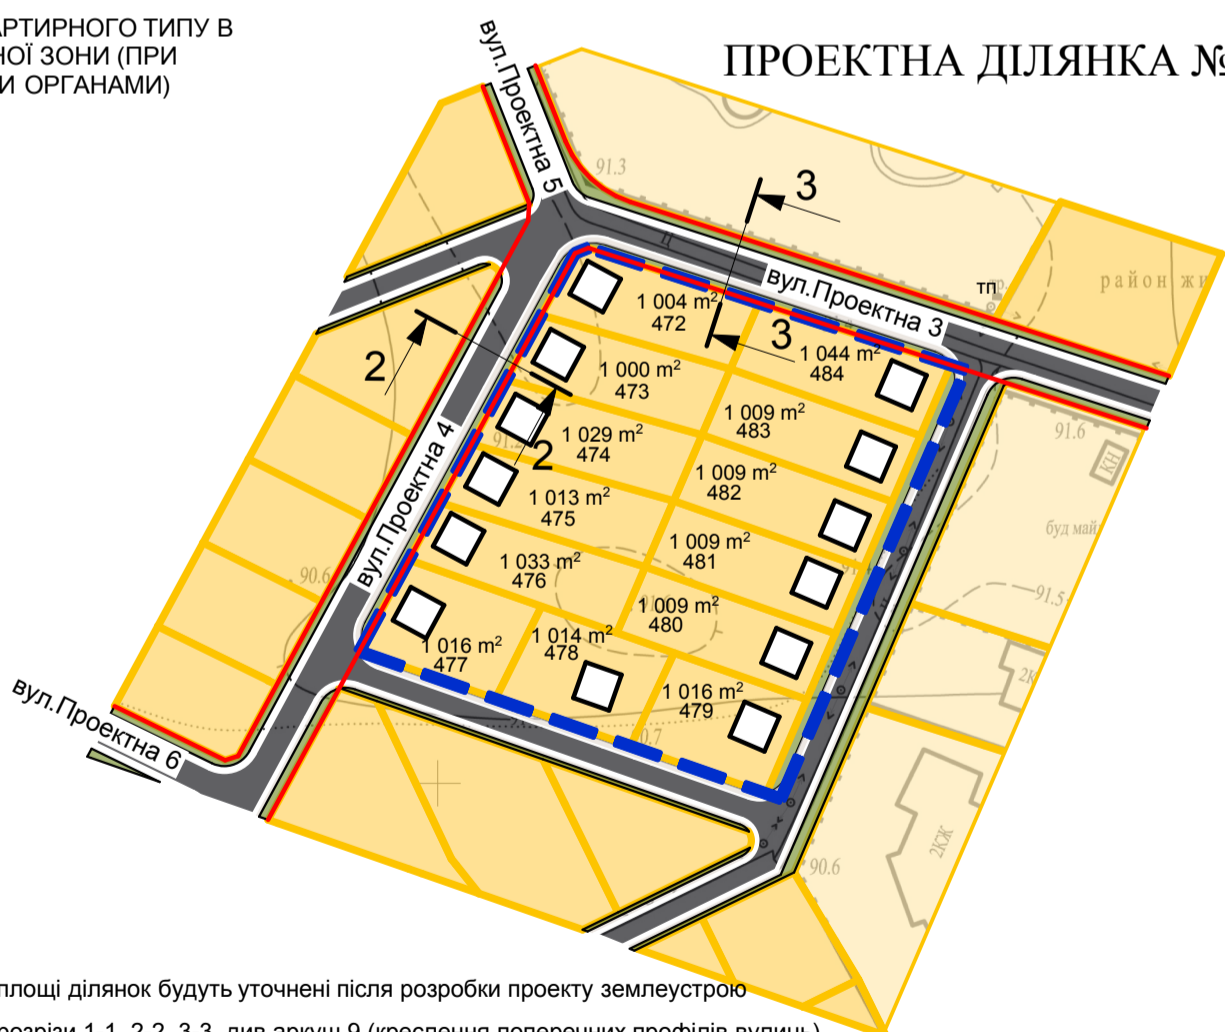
АРТИРНОГО ТИПУ В
НОЇ ЗОНИ (ПРИ
И ОРГАНАМИ)

ПРОЕКТНА ДІЛЯНКА №

вул.Проектна 5

91.3

3

район жи

тп

вул.Проектна 3

1 004 m$^2$
472

3

1 044 m$^2$
484

2

1 000 m$^2$
473

1 009 m$^2$
483

91.6

КН

1 029 m$^2$
474

2

1 009 m$^2$
482

буд май

1 013 m$^2$
475

вул.Проектна 4

1 009 m$^2$
481

1 033 m$^2$
476

90.6

91.5

1 009 m$^2$
480

1 016 m$^2$
477

1 014 m$^2$
478

2Ж

1 016 m$^2$
479

вул.Проектна 6

0.7

2КЖ

90.6

площі ділянок будуть уточнені після розробки проекту землеустрою

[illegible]